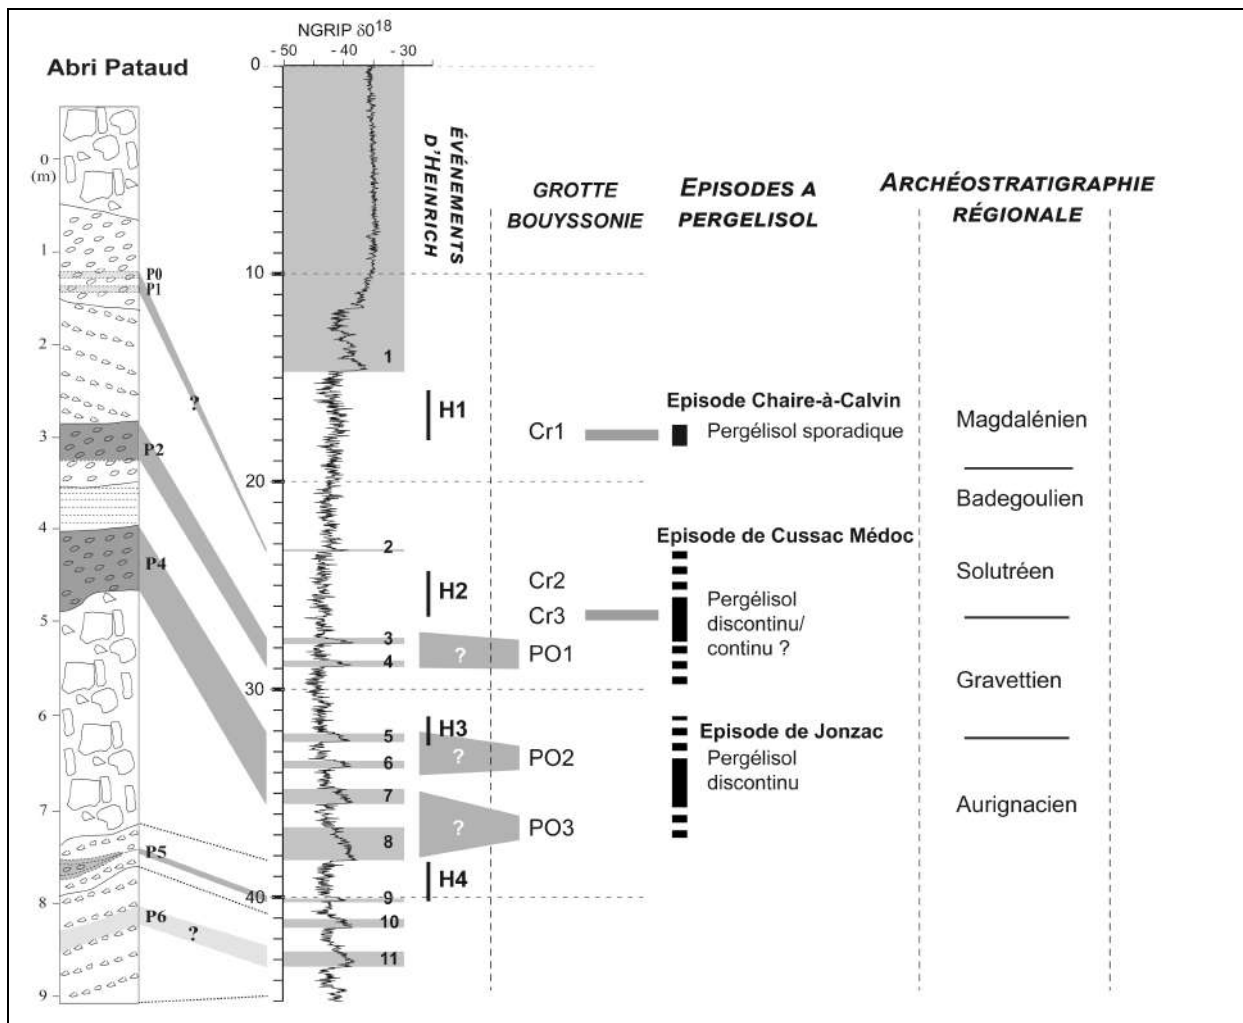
Abri Pataud

NGRIP $\delta 0^{18}$

-50 -40 -30

0 (m)

1
2
3
4
5
6
7
8
9

P0
P1
?
P2
P4
P5
P6
?

0
10
20
30
40

1
2
3
4
5
6
7
8
9
10
11

ÉVÉNEMENTS D'HEINRICH

H1
H2
H3
H4

GROTTE BOUYSSONIE

Cr1
Cr2
Cr3
?
PO1
?
PO2
?
PO3

EPISODES A PERGELISOL

Episode Chaire-à-Calvin
Pergélisol sporadique

Episode de Cussac Médoc
Pergélisol discontinu/ continu ?

Episode de Jonzac
Pergélisol discontinu

ARCHÉOSTRATIGRAPHIE RÉGIONALE

Magdalénien
Badegoulien
Solutréen
Gravettien
Aurignacien